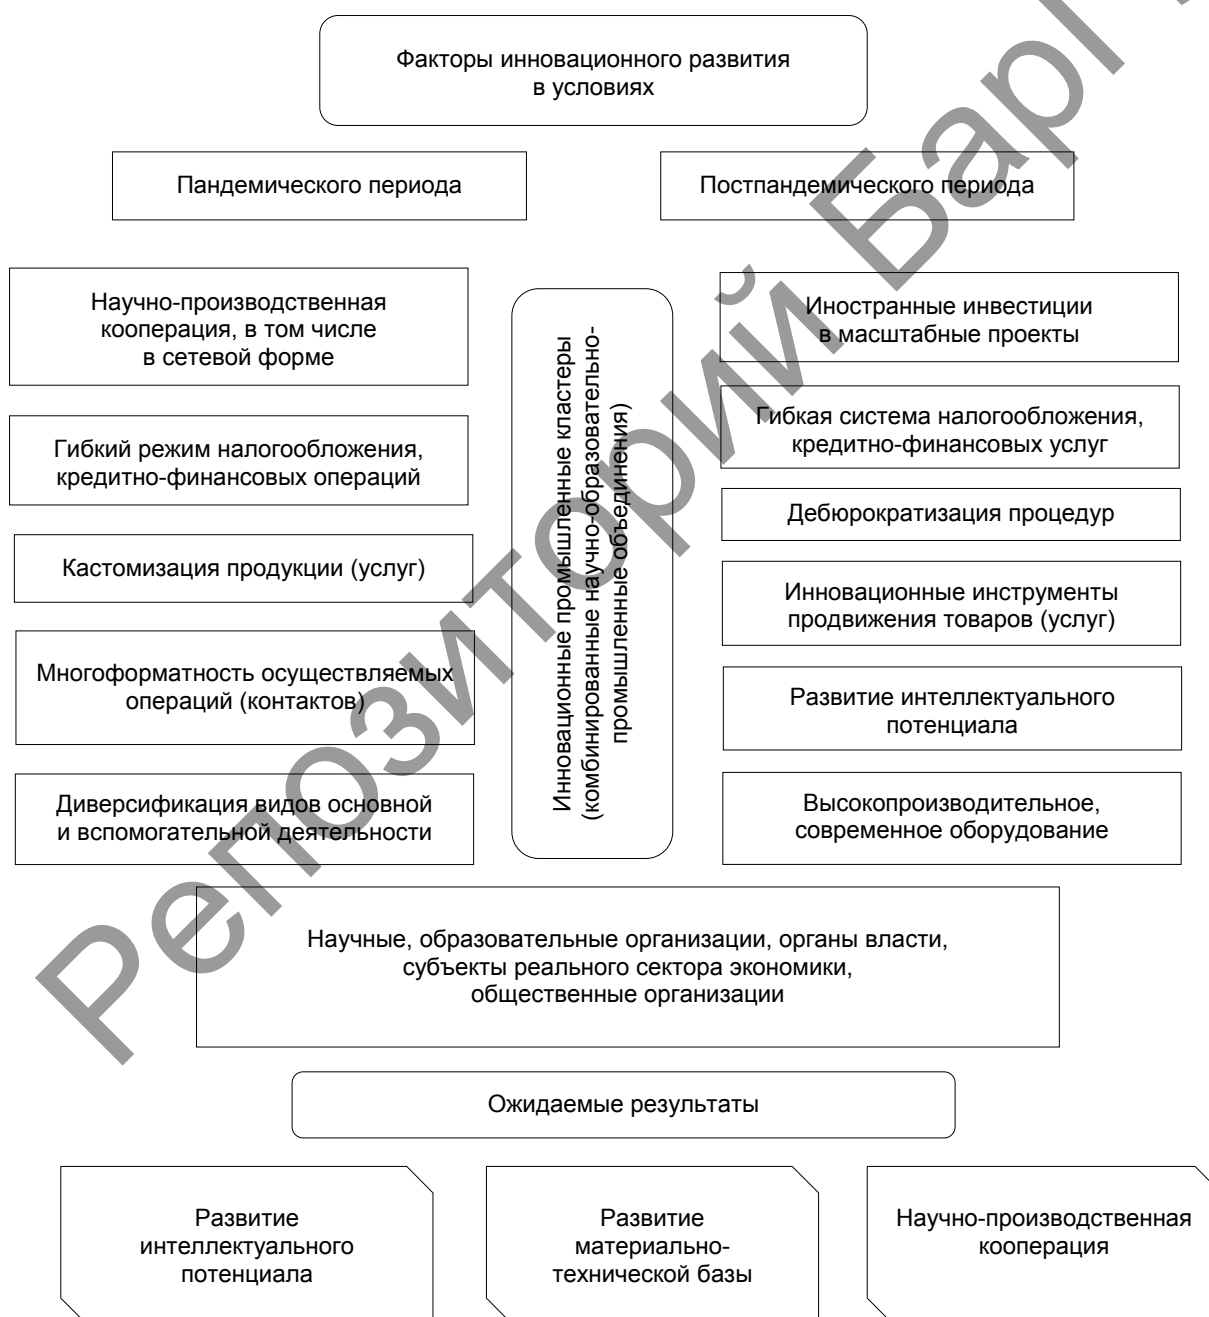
Факторы инновационного развития в условиях

Пандемического периода

Постпандемического периода

Научно-производственная кооперация, в том числе в сетевой форме

Гибкий режим налогообложения, кредитно-финансовых операций

Кастомизация продукции (услуг)

Многоформатность осуществляемых операций (контактов)

Диверсификация видов основной и вспомогательной деятельности

Инновационные промышленные кластеры (комбинированные научно-образовательно-промышленные объединения)

Иностранные инвестиции в масштабные проекты

Гибкая система налогообложения, кредитно-финансовых услуг

Дебюрократизация процедур

Инновационные инструменты продвижения товаров (услуг)

Развитие интеллектуального потенциала

Высокопроизводительное, современное оборудование

Научные, образовательные организации, органы власти, субъекты реального сектора экономики, общественные организации

Ожидаемые результаты

Развитие интеллектуального потенциала

Развитие материально-технической базы

Научно-производственная кооперация

Репозиторий Барг